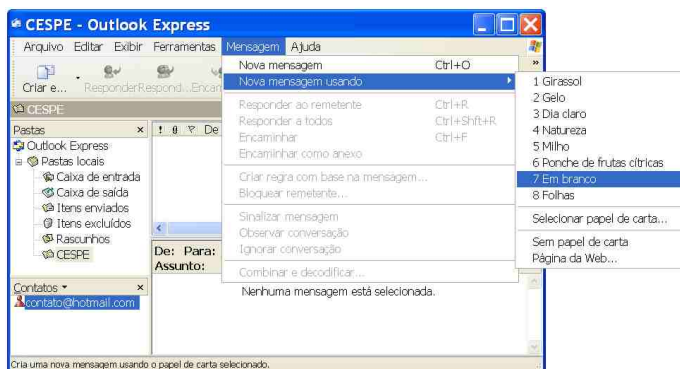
CESPE - Outlook Express

Arquivo Editar Exibir Ferramentas Mensagem Ajuda

Criar e... Responder Respond... Encam

CESPE

Pastas ×

Outlook Express
Pastas locais
Caixa de entrada
Caixa de saída
Itens enviados
Itens excluídos
Rascunhos
CESPE

! De

De: Para:
Assunto:

Contatos ×
contato@hotmail.com

Nova mensagem Ctrl+O
Nova mensagem usando
Responder ao remetente Ctrl+R
Responder a todos Ctrl+Shft+R
Encaminhar Ctrl+F
Encaminhar como anexo
Criar regra com base na mensagem...
Bloquear remetente...
Sinalizar mensagem
Observar conversação
Ignorar conversação
Combinar e decodificar...

1 Girassol
2 Gelo
3 Dia claro
4 Natureza
5 Milho
6 Ponche de frutas cítricas
7 Em branco
8 Folhas
Selecionar papel de carta...
Sem papel de carta
Página da Web...

Nenhuma mensagem está selecionada.

Cria uma nova mensagem usando o papel de carta selecionado.